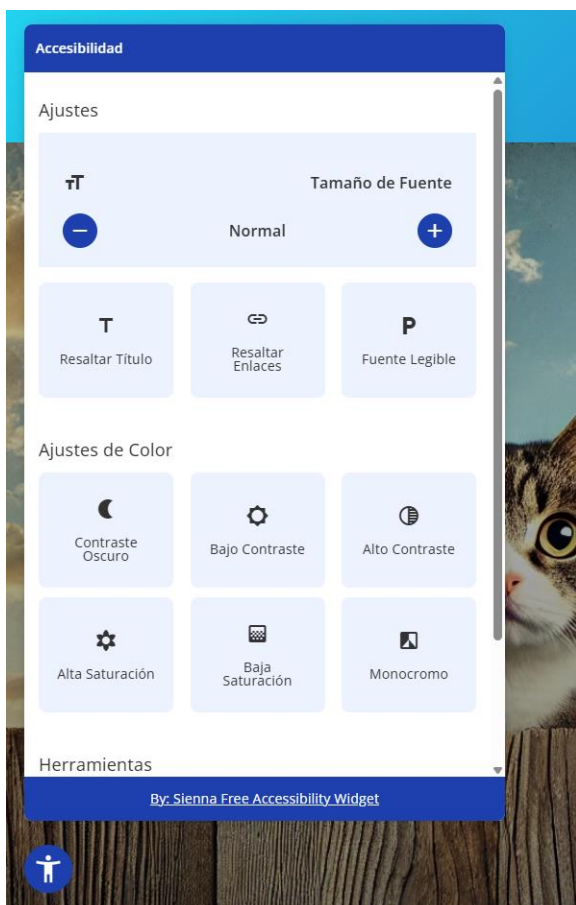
Accesibilidad

Ajustes

Tamaño de Fuente

Normal

Resaltar Título

Resaltar Enlaces

Fuente Legible

Ajustes de Color

Contraste Oscuro

Bajo Contraste

Alto Contraste

Alta Saturación

Baja Saturación

Monocromo

Herramientas

By: Sienna Free Accessibility Widget